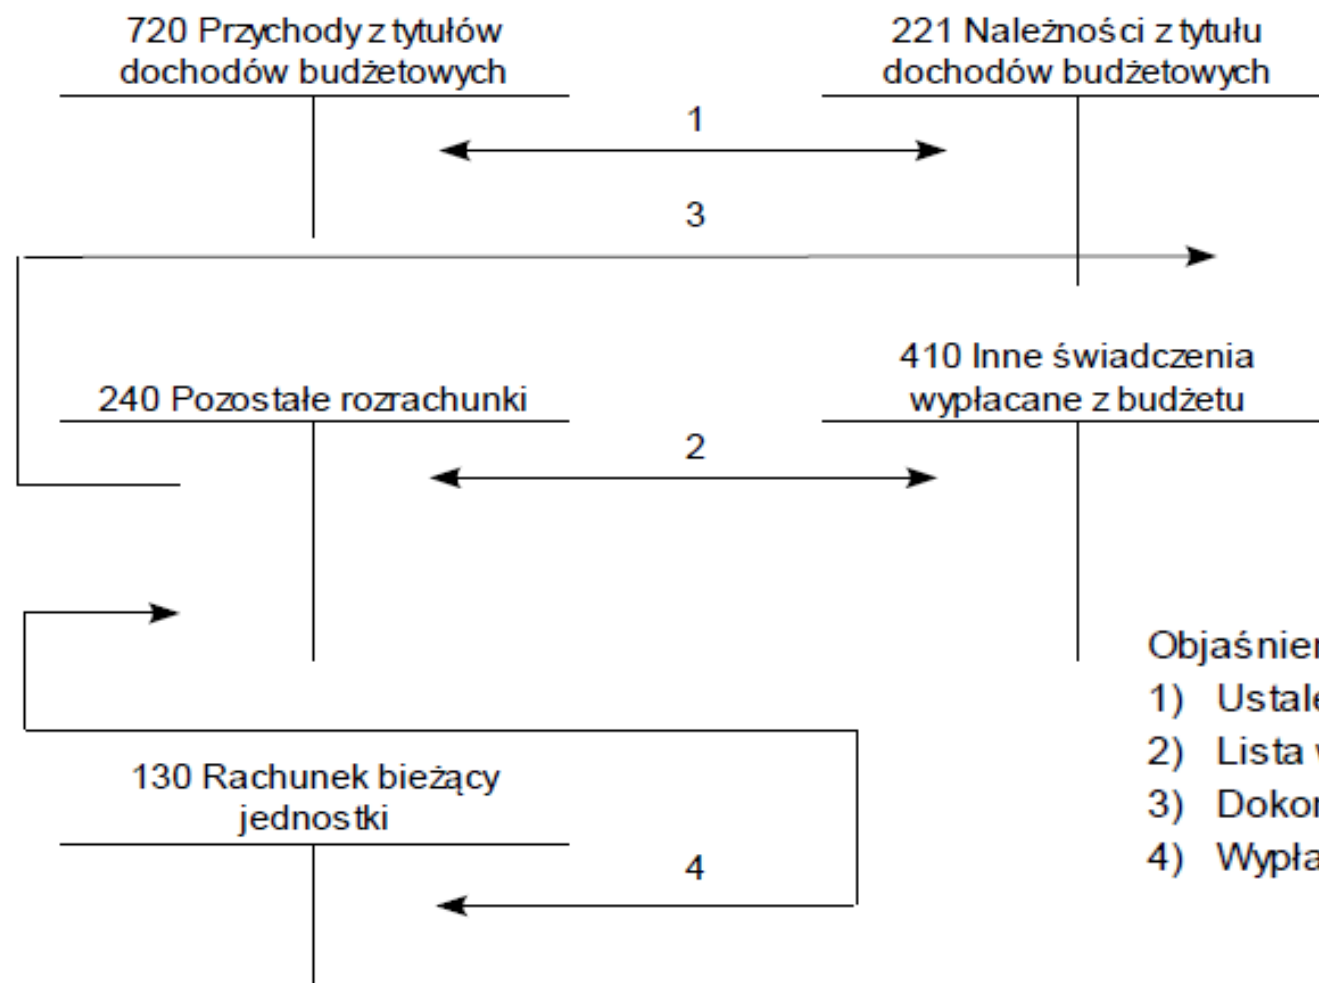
720 Przychody z tytułów dochodów budżetowych

221 Należności z tytułu dochodów budżetowych

1

3

410 Inne świadczenia wypłacane z budżetu

240 Pozostałe rozrachunki

2

130 Rachunek bieżący jednostki

4

Objaśnie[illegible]
1) Ustal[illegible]
2) Lista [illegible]
3) Doko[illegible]
4) Wypła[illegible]